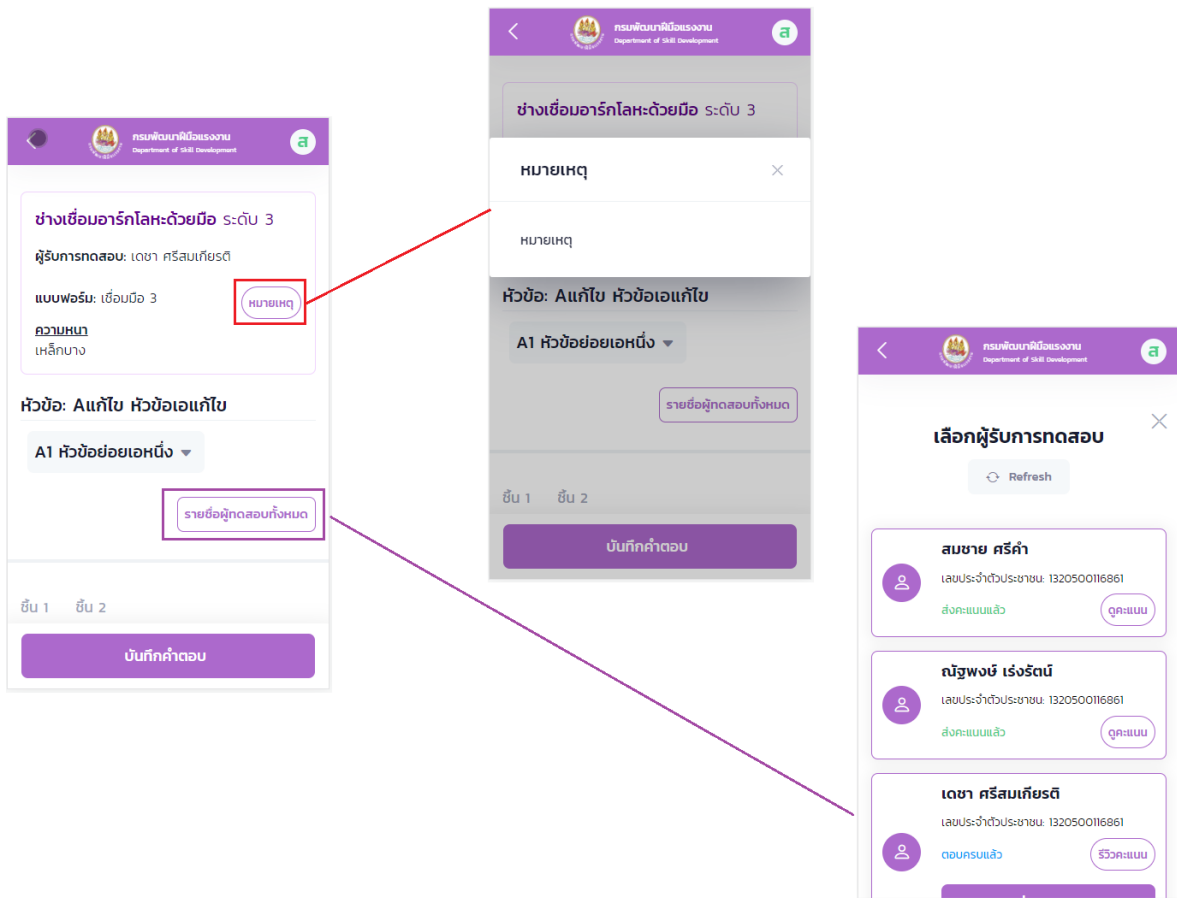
กรมพัฒนาฝีมือแรงงาน
Department of Skill Development
ส

ช่างเชื่อมอาร์กโลหะด้วยมือ ระดับ 3
ผู้รับการทดสอบ: เดชา ศรีสมเกียรติ
แบบฟอร์ม: เชื่อมมือ 3
หมายเหตุ
ความหนา
เหล็กบาง

หัวข้อ: Aแก้ไข หัวข้อเอแก้ไข
A1 หัวข้อย่อยเอหนึ่ง
รายชื่อผู้ทดสอบทั้งหมด

ชิ้น 1 ชิ้น 2
บันทึกคำตอบ

กรมพัฒนาฝีมือแรงงาน
Department of Skill Development
ส

ช่างเชื่อมอาร์กโลหะด้วยมือ ระดับ 3
หมายเหตุ
×
หมายเหตุ
หัวข้อ: Aแก้ไข หัวข้อเอแก้ไข
A1 หัวข้อย่อยเอหนึ่ง
รายชื่อผู้ทดสอบทั้งหมด
ชิ้น 1 ชิ้น 2
บันทึกคำตอบ

กรมพัฒนาฝีมือแรงงาน
Department of Skill Development
ส

×
เลือกผู้รับการทดสอบ
Refresh

สมชาย ศรีคำ
เลขประจำตัวประชาชน: 1320500116861
ส่งคะแนนแล้ว
ดูคะแนน

ณัฐพงษ์ เร่งรัตน์
เลขประจำตัวประชาชน: 1320500116861
ส่งคะแนนแล้ว
ดูคะแนน

เดชา ศรีสมเกียรติ
เลขประจำตัวประชาชน: 1320500116861
ตอบครบแล้ว
รีวิวคะแนน